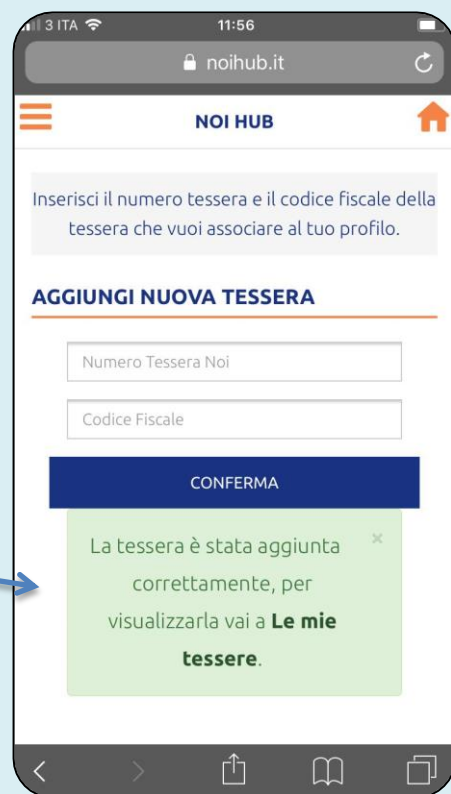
3 ITA
11:56
noihub.it

NOI HUB

Inserisci il numero tessera e il codice fiscale della tessera che vuoi associare al tuo profilo.

AGGIUNGI NUOVA TESSERA

Numero Tessera Noi

Codice Fiscale

CONFERMA

La tessera è stata aggiunta correttamente, per visualizzarla vai a **Le mie tessere**.

×